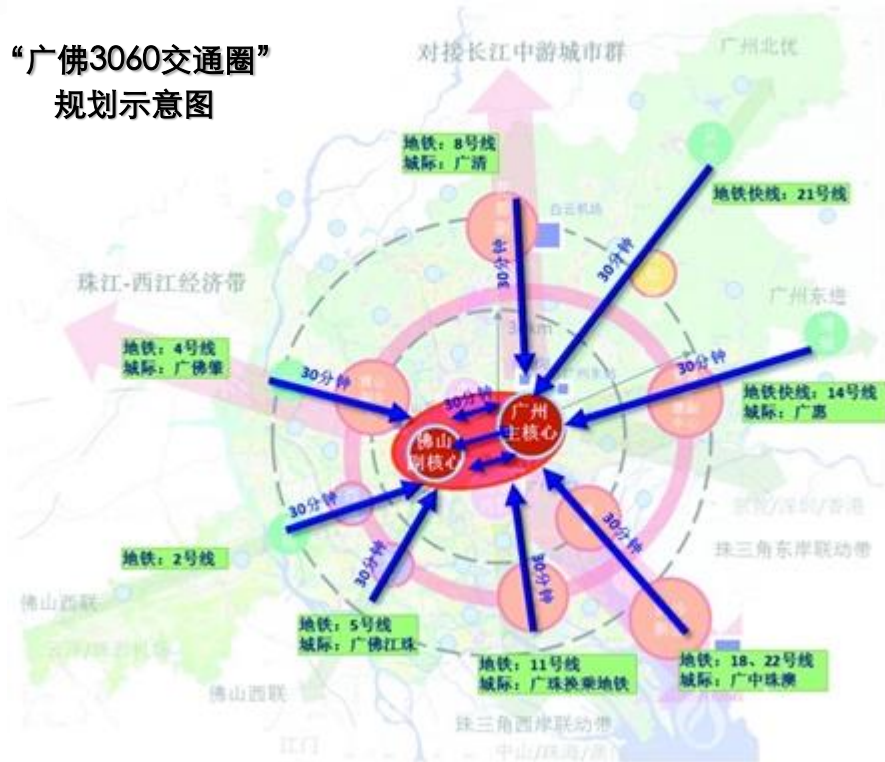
“广佛3060交通圈”
规划示意图

对接长江中游城市群

广州北优

地铁：8号线
城际：广清

白云机场

地铁快线：21号线

30分钟

30分钟

珠江-西江经济带

广州东进

地铁：4号线
城际：广佛肇

30分钟

30分钟

30分钟

广州主核心

佛山副核心

地铁快线：14号线
城际：广惠

30分钟

30分钟

地铁：2号线

珠三角东岸联动带

佛山西联

30分钟

30分钟

地铁：5号线
城际：广佛江珠

地铁：11号线
城际：广珠换乘地铁

地铁：18、22号线
城际：广中珠澳

佛山西联

珠三角西岸联动带

江门

中山/珠海/澳门